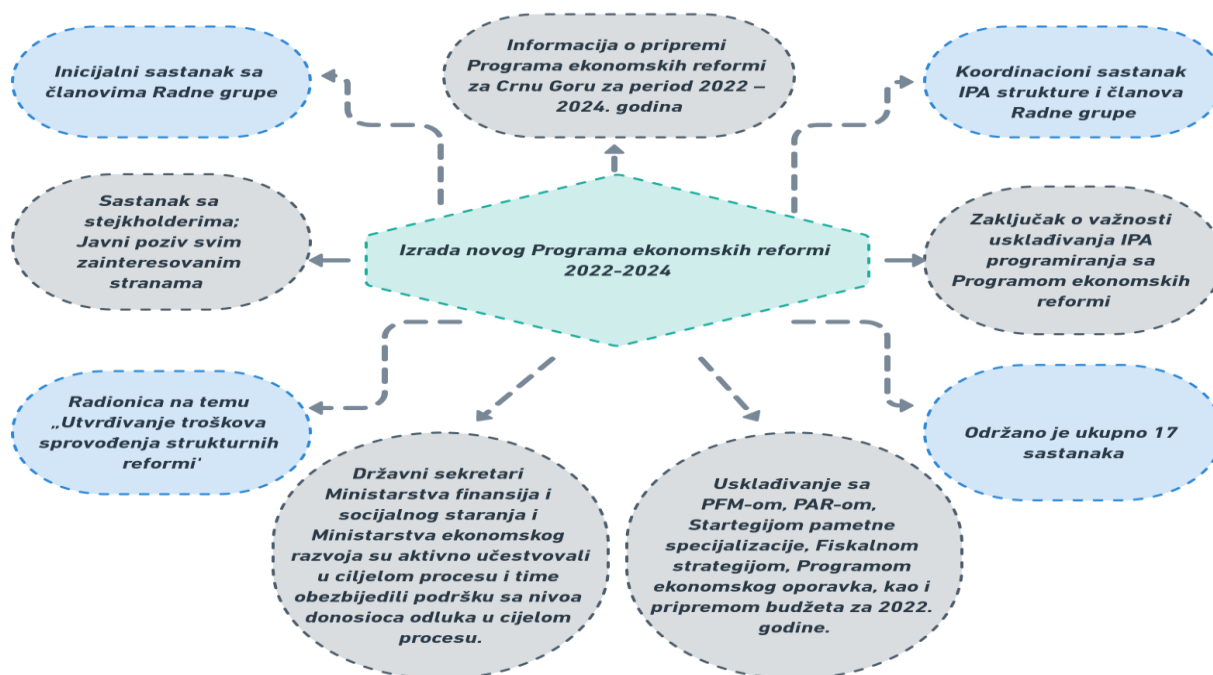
Inicijalni sastanak sa članovima Radne grupe

Informacija o pripremi Programa ekonomskih reformi za Crnu Goru za period 2022 – 2024. godina

Koordinacioni sastanak IPA strukture i članova Radne grupe

Sastanak sa stejkholderima; Javni poziv svim zainteresovanim stranama

Izrada novog Programa ekonomskih reformi 2022-2024

Zaključak o važnosti usklađivanja IPA programiranja sa Programom ekonomskih reformi

Radionica na temu „Utvrđivanje troškova sprovođenja strukturnih reformi'

Održano je ukupno 17 sastanaka

Državni sekretari Ministarstva finansija i socijalnog staranja i Ministarstva ekonomskog razvoja su aktivno učestvovali u cijelom procesu i time obezbijedili podršku sa nivoa donosioca odluka u cijelom procesu.

Usklađivanje sa PFM-om, PAR-om, Startegijom pametne specijalizacije, Fiskalnom strategijom, Programom ekonomskog oporavka, kao i pripremom budžeta za 2022. godine.